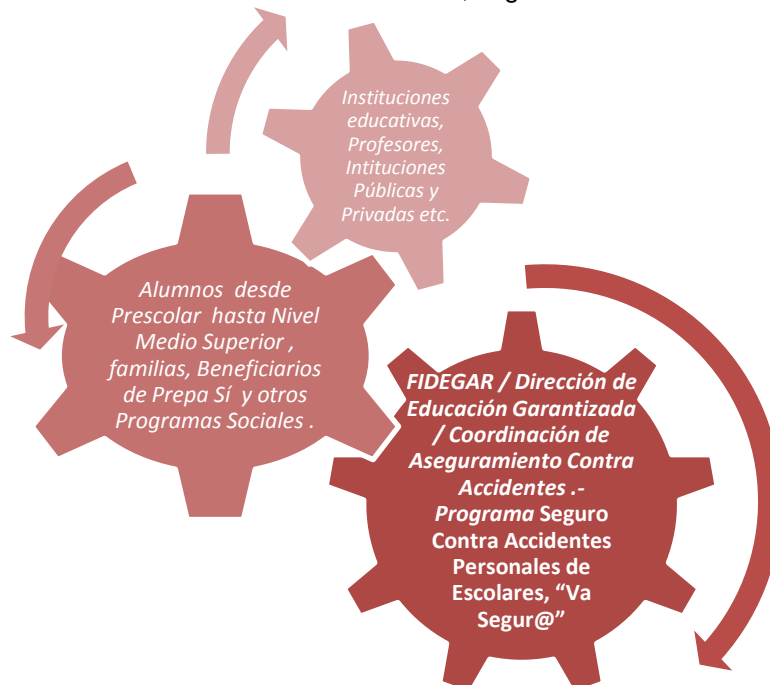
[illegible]

Instituciones educativas, Profesores, Intituciones Públicas y Privadas etc.

Alumnos desde Prescolar hasta Nivel Medio Superior , familias, Beneficiarios de Prepa Sí y otros Programas Sociales .

FIDEGAR / Dirección de Educación Garantizada / Coordinación de Aseguramiento Contra Accidentes .- Programa Seguro Contra Accidentes Personales de Escolares, “Va Segur@”